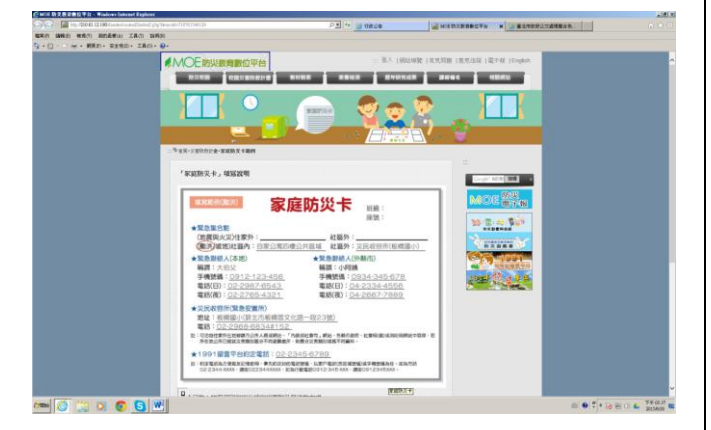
MOE防災教育數位平台

「家庭防災卡」填寫說明

填寫範例(範例)

家庭防災卡

姓名：
編號：

★緊急集合點
(家裡與火災)住家外：
社區外：
(震災)城市以內：
社區外：

★緊急聯絡人(本地)
稱謂：大伯父
手機號碼：0912-123-456
電話(日)：02-2987-6543
電話(夜)：02-2765-4321

★緊急聯絡人(外縣市)
稱謂：小阿姨
手機號碼：0934-345-678
電話(日)：04-2334-4556
電話(夜)：04-2667-7889

★災民收容所(緊急安置所)
地址：
電話：02-2968-8834

★1991報平安留言專線

★119

MOE